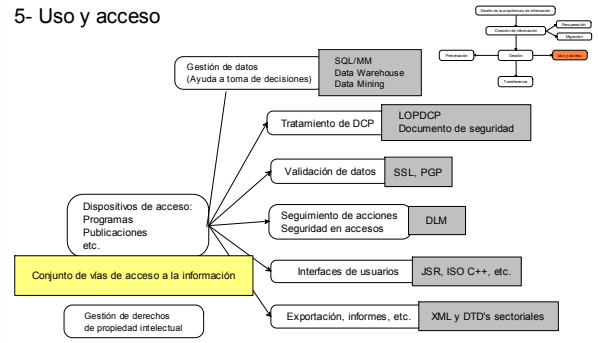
5- Uso y acceso

Diseño de la arquitectura de información

Creación de información

Recuperación

Migración

Preservación

Gestión

Uso y acceso

Transferencia

Gestión de datos
(Ayuda a toma de decisiones)

SQL/MM
Data Warehouse
Data Mining

Tratamiento de DCP

LOPDCP
Documento de seguridad

Validación de datos

SSL, PGP

Dispositivos de acceso:
Programas
Publicaciones
etc.

Seguimiento de acciones
Seguridad en accesos

DLM

Conjunto de vías de acceso a la información

Interfaces de usuarios

JSR, ISO C++, etc.

Gestión de derechos
de propiedad intelectual

Exportación, informes, etc.

XML y DTD's sectoriales